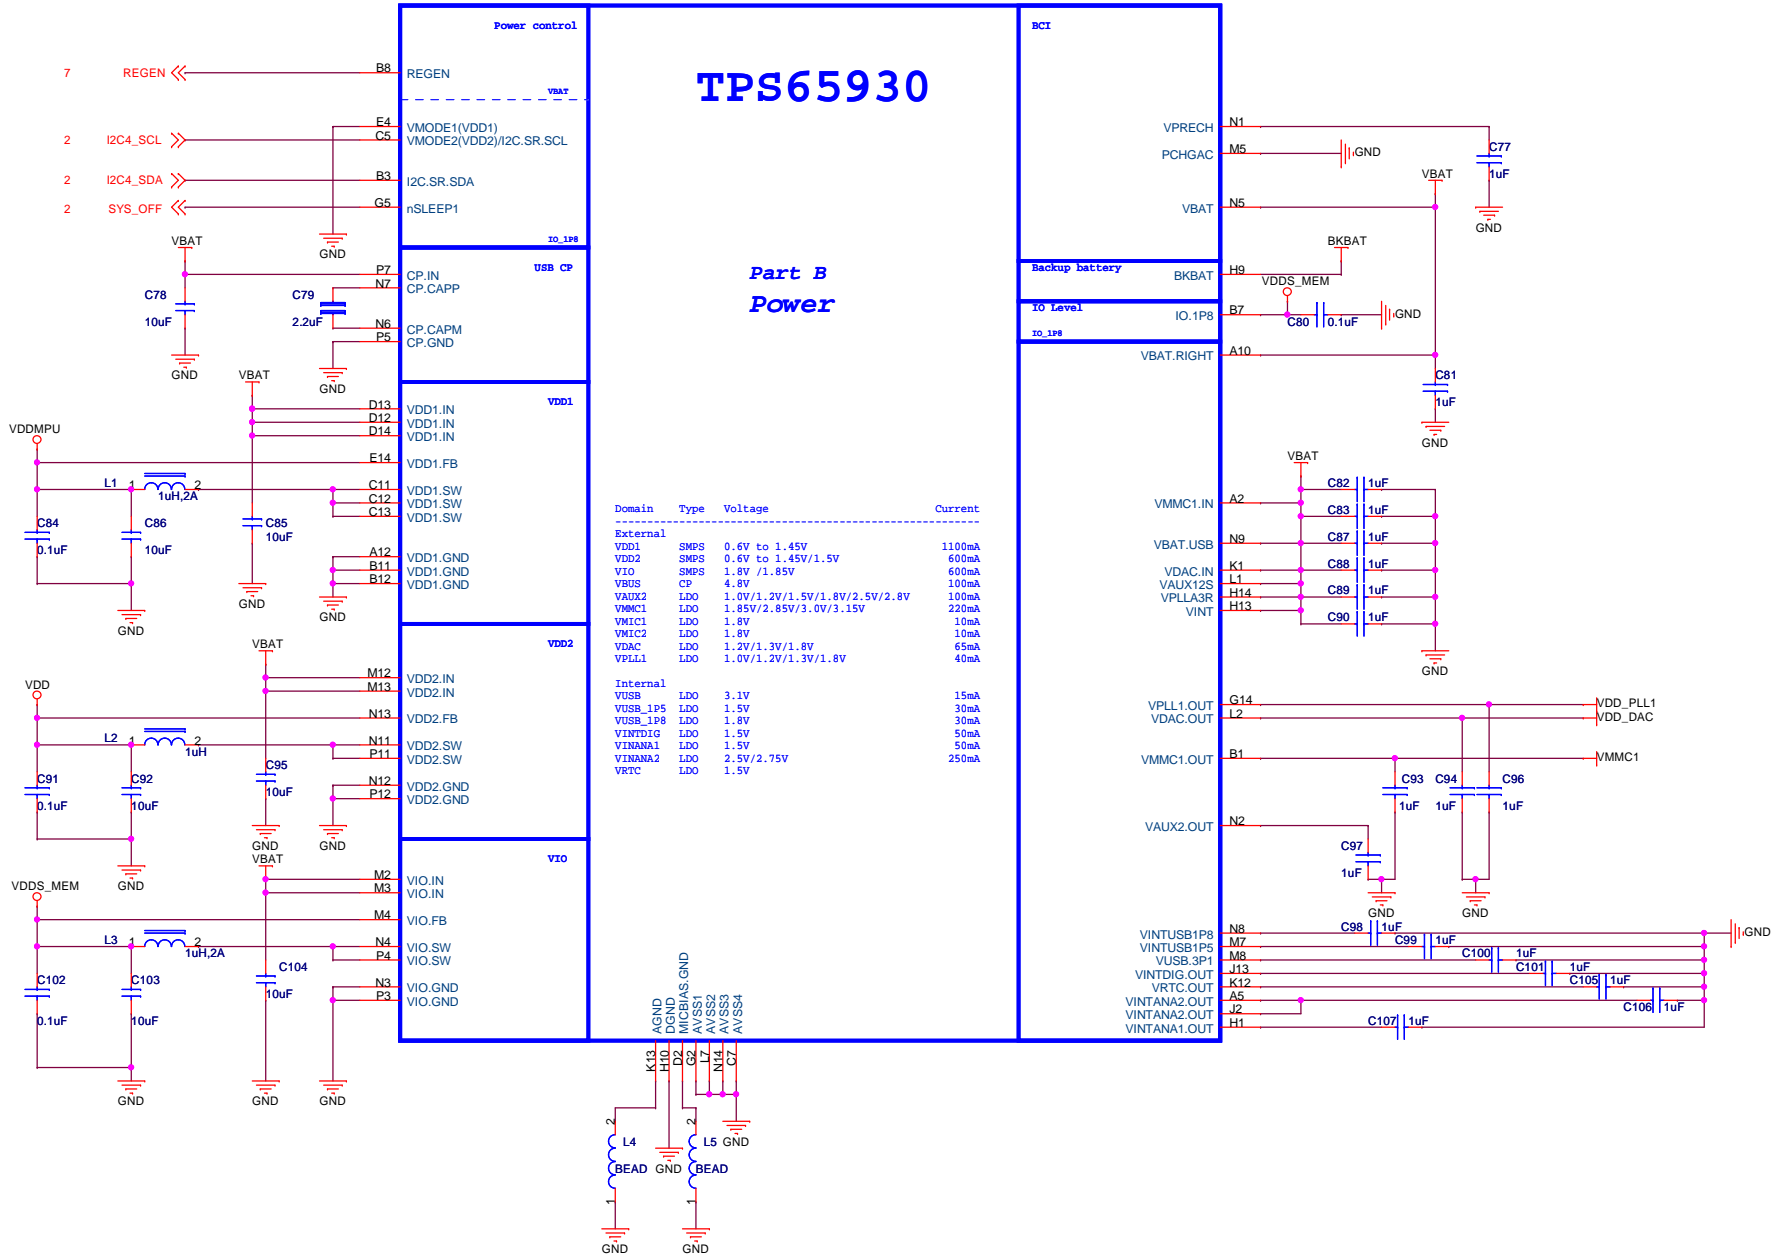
TPS65930

Part B
Power

Power control
REGEN
VBAT
VMODE1(VDD1)
VMODE2(VDD2)/I2C.SR.SCL
I2C.SR.SDA
nSLEEP1
IO_1P8

7 REGEN
2 I2C4_SCL
2 I2C4_SDA
2 SYS_OFF
B8
E4
C5
B3
G5
GND

USB CP
CP.IN
CP.CAPP
CP.CAPM
CP.GND
VBAT
P7
N7
N6
P5
C78
10uF
C79
2.2uF
GND
GND

VDD1
VDD1.IN
VDD1.IN
VDD1.IN
VDD1.FB
VDD1.SW
VDD1.SW
VDD1.SW
VDD1.GND
VDD1.GND
VDD1.GND
VBAT
VDDMPU
D13
D12
D14
E14
C11
C12
C13
A12
B11
B12
L1
1
2
1uH,2A
C84
0.1uF
C86
10uF
C85
10uF
GND
GND
GND

VDD2
VDD2.IN
VDD2.IN
VDD2.FB
VDD2.SW
VDD2.SW
VDD2.GND
VDD2.GND
VBAT
VDD
M12
M13
N13
N11
P11
N12
P12
L2
1
2
1uH
C91
0.1uF
C92
10uF
C95
10uF
GND
GND
GND

VIO
VIO.IN
VIO.IN
VIO.FB
VIO.SW
VIO.SW
VIO.GND
VIO.GND
VBAT
VDDS_MEM
M2
M3
M4
N4
P4
N3
P3
L3
1
2
1uH,2A
C102
0.1uF
C103
10uF
C104
10uF
GND
GND
GND

AGND
DGND
MICBIAS.GND
AVSS1
AVSS2
AVSS3
AVSS4
K13
H10
D2
G2
L7
N14
C7
L4
BEAD
L5
BEAD
2
1
GND
GND
GND
GND

BCI
VPRECH
PCHGAC
VBAT
N1
M5
N5
GND
C77
1uF
VBAT
GND

Backup battery
BKBAT
H9
BKBAT
VDDS_MEM

IO Level
IO_1P8
IO.1P8
B7
C80
0.1uF
GND

VBAT.RIGHT
A10
C81
1uF
GND

| Domain | Type | Voltage | Current |
|---|---|---|---|
| External | | | |
| VDD1 | SMPS | 0.6V to 1.45V | 1100mA |
| VDD2 | SMPS | 0.6V to 1.45V/1.5V | 600mA |
| VIO | SMPS | 1.8V /1.85V | 600mA |
| VBUS | CP | 4.8V | 100mA |
| VAUX2 | LDO | 1.0V/1.2V/1.5V/1.8V/2.5V/2.8V | 100mA |
| VMMC1 | LDO | 1.85V/2.85V/3.0V/3.15V | 220mA |
| VMIC1 | LDO | 1.8V | 10mA |
| VMIC2 | LDO | 1.8V | 10mA |
| VDAC | LDO | 1.2V/1.3V/1.8V | 65mA |
| VPLL1 | LDO | 1.0V/1.2V/1.3V/1.8V | 40mA |
| Internal | | | |
| VUSB | LDO | 3.1V | 15mA |
| VUSB_1P5 | LDO | 1.5V | 30mA |
| VUSB_1P8 | LDO | 1.8V | 30mA |
| VINTDIG | LDO | 1.5V | 50mA |
| VINANA1 | LDO | 1.5V | 50mA |
| VINANA2 | LDO | 2.5V/2.75V | 250mA |
| VRTC | LDO | 1.5V | |

VMMC1.IN
VBAT.USB
VDAC.IN
VAUX12S
VPLLA3R
VINT
VBAT
A2
N9
K1
L1
H14
H13
C82 1uF
C83 1uF
C87 1uF
C88 1uF
C89 1uF
C90 1uF
GND

VPLL1.OUT
VDAC.OUT
VMMC1.OUT
VAUX2.OUT
G14
L2
B1
N2
VDD_PLL1
VDD_DAC
VMMC1
C93
1uF
C94
1uF
C96
1uF
C97
1uF
GND
GND

VINTUSB1P8
VINTUSB1P5
VUSB.3P1
VINTDIG.OUT
VRTC.OUT
VINTANA2.OUT
VINTANA2.OUT
VINTANA1.OUT
N8
M7
M8
J13
K12
A5
J2
H1
C98 1uF
C99 1uF
C100 1uF
C101 1uF
C105 1uF
C106 1uF
C107 1uF
GND